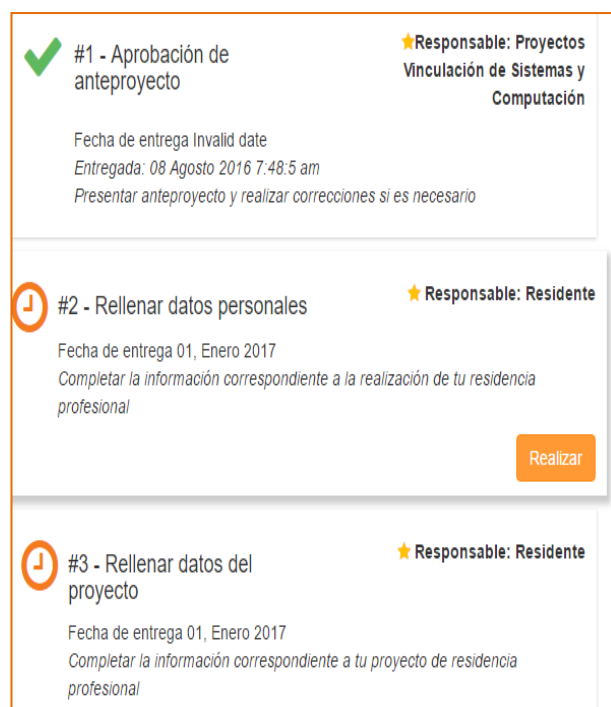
#1 - Aprobación de anteproyecto

Responsable: Proyectos Vinculación de Sistemas y Computación

Fecha de entrega Invalid date
Entregada: 08 Agosto 2016 7:48:5 am
Presentar anteproyecto y realizar correcciones si es necesario

#2 - Rellenar datos personales

Responsable: Residente

Fecha de entrega 01, Enero 2017
Completar la información correspondiente a la realización de tu residencia profesional

Realizar

#3 - Rellenar datos del proyecto

Responsable: Residente

Fecha de entrega 01, Enero 2017
Completar la información correspondiente a tu proyecto de residencia profesional